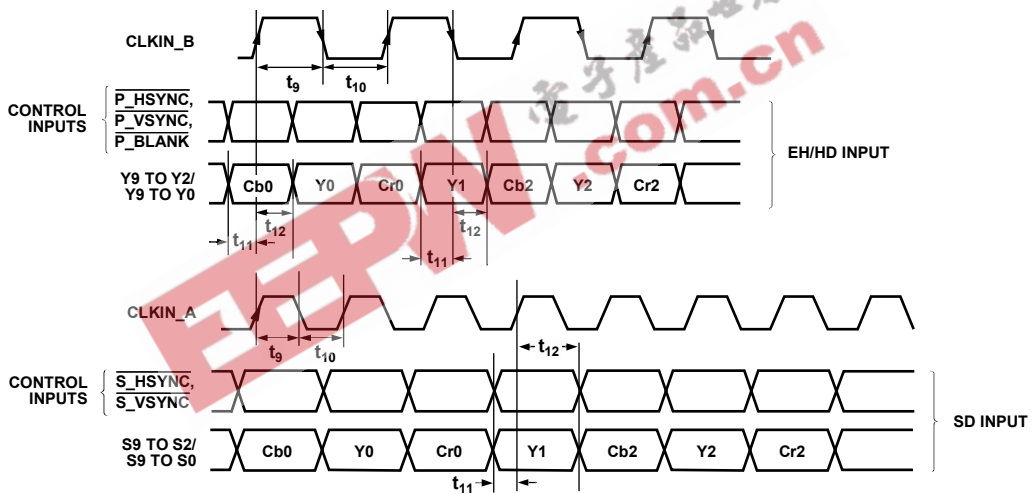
CLKIN_B

$t_9$ $t_{10}$

CONTROL INPUTS

$\overline{\text{P\_HSYNC}}$, $\overline{\text{P\_VSYNC}}$, $\overline{\text{P\_BLANK}}$

EH/HD INPUT

Y9 TO Y2/ Y9 TO Y0

Cb0 Y0 Cr0 Y1 Cb2 Y2 Cr2

$t_{12}$ $t_{12}$

$t_{11}$ $t_{11}$

CLKIN_A

$t_9$ $t_{10}$

$t_{12}$

CONTROL INPUTS

$\overline{\text{S\_HSYNC}}$, $\overline{\text{S\_VSYNC}}$

SD INPUT

S9 TO S2/ S9 TO S0

Cb0 Y0 Cr0 Y1 Cb2 Y2 Cr2

$t_{11}$

EEPW .com.cn

电子产品世界